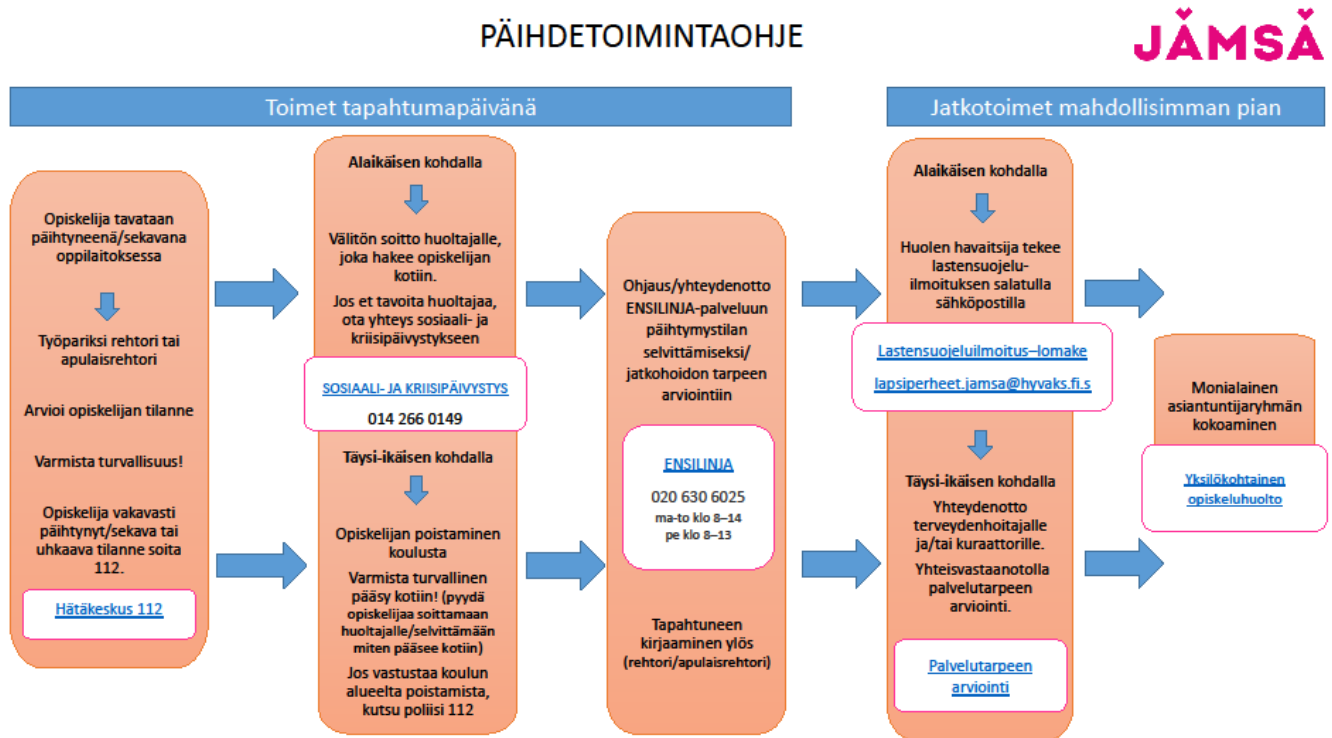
PÄIHDETOIMINTAOHJE

JÄMSÄ

Toimet tapahtumapäivänä

Jatkotoimet mahdollisimman pian

Opiskelija tavataan päihtyneenä/sekavana oppilaitoksessa

Työpariksi rehtori tai apulaisrehtori

Arvioi opiskelijan tilanne

Varmista turvallisuus!

Opiskelija vakavasti päihtynyt/sekava tai uhkaava tilanne soita 112.

Hätäkeskus 112

Alaikäisen kohdalla

Välitön soitto huoltajalle, joka hakee opiskelijan kotiin.

Jos et tavoita huoltajaa, ota yhteys sosiaali- ja kriisipäivystykseen

SOSIAALI- JA KRIISIPÄIVYSTYS

014 266 0149

Täysi-ikäisen kohdalla

Opiskelijan poistaminen koulusta

Varmista turvallinen pääsy kotiin! (pyydä opiskelijaa soittamaan huoltajalle/selvittämään miten pääsee kotiin)

Jos vastustaa koulun alueelta poistamista, kutsu poliisi 112

Ohjaus/yhteydenotto ENSILINJA-palveluun päihtymystilan selvittämiseksi/ jatkohoidon tarpeen arviointiin

ENSILINJA

020 630 6025
ma-to klo 8–14
pe klo 8–13

Tapahtuneen kirjaaminen ylös (rehtori/apulaisrehtori)

Alaikäisen kohdalla

Huolen havaitsija tekee lastensuojeluilmoituksen salatulla sähköpostilla

Lastensuojeluilmoitus–lomake

lapsiperheet.jamsa@hyvaks.fi.s

Täysi-ikäisen kohdalla

Yhteydenotto terveydenhoitajalle ja/tai kuraattorille.

Yhteisvastaanotolla palvelutarpeen arviointi.

Palvelutarpeen arviointi

Monialainen asiantuntijaryhmän kokoaminen

Yksilökohtainen opiskeluhuolto